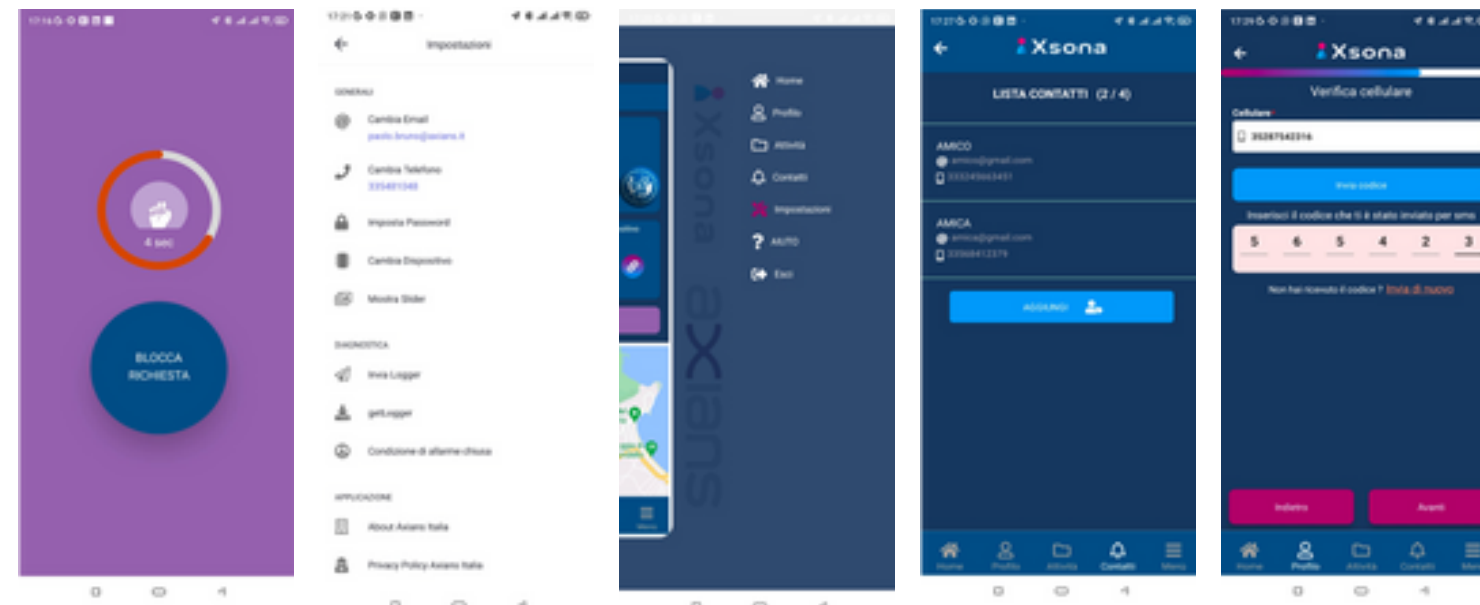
4 sec

BLOCCA RICHIESTA

Impostazioni

GENERALI

Cambia Email
paolo.bruno@axians.it

Cambia Telefono
335401348

Imposta Password

Cambia Dispositivo

Mostra Slider

DIAGNOSTICA

Invia Logger

getLogger

Condizione di allarme chiusa

APPLICAZIONE

About Axians Italia

Privacy Policy Axians Italia

Xsona

axians

Home

Profilo

Attività

Contatti

Impostazioni

AIUTO

Esci

Menu

Xsona

LISTA CONTATTI (2 / 4)

AMICO
amico@gmail.com
333249663451

AMICA
amica@gmail.com
33568412379

AGGIUNGI

Home Profilo Attività Contatti Menu

Xsona

Verifica cellulare

Cellulare

35287542316

Invia codice

Inserisci il codice che ti è stato inviato per sms

5 6 5 4 2 3

Non hai ricevuto il codice ? Invia di nuovo

Indietro

Avanti

Home Profilo Attività Contatti Menu